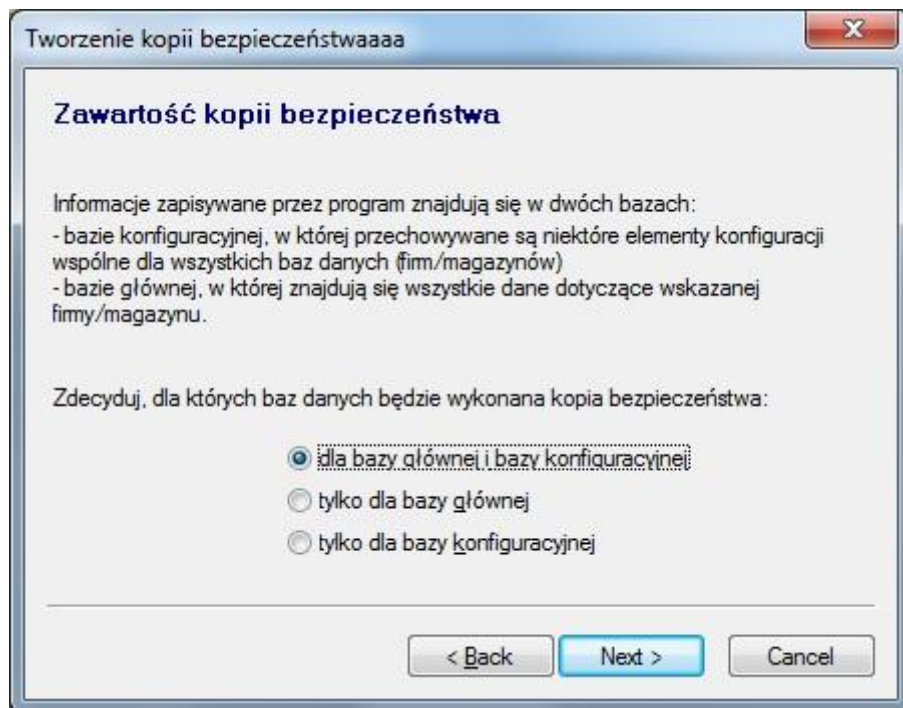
Tworzenie kopii bezpieczeństwaaaa

Zawartość kopii bezpieczeństwa

Informacje zapisywane przez program znajdują się w dwóch bazach:
- bazie konfiguracyjnej, w której przechowywane są niektóre elementy konfiguracji wspólne dla wszystkich baz danych (firm/magazynów)
- bazie głównej, w której znajdują się wszystkie dane dotyczące wskazanej firmy/magazynu.

Zdecyduj, dla których baz danych będzie wykonana kopia bezpieczeństwa:

dla bazy głównej i bazy konfiguracyjnej

tylko dla bazy głównej

tylko dla bazy konfiguracyjnej

< Back

Next >

Cancel